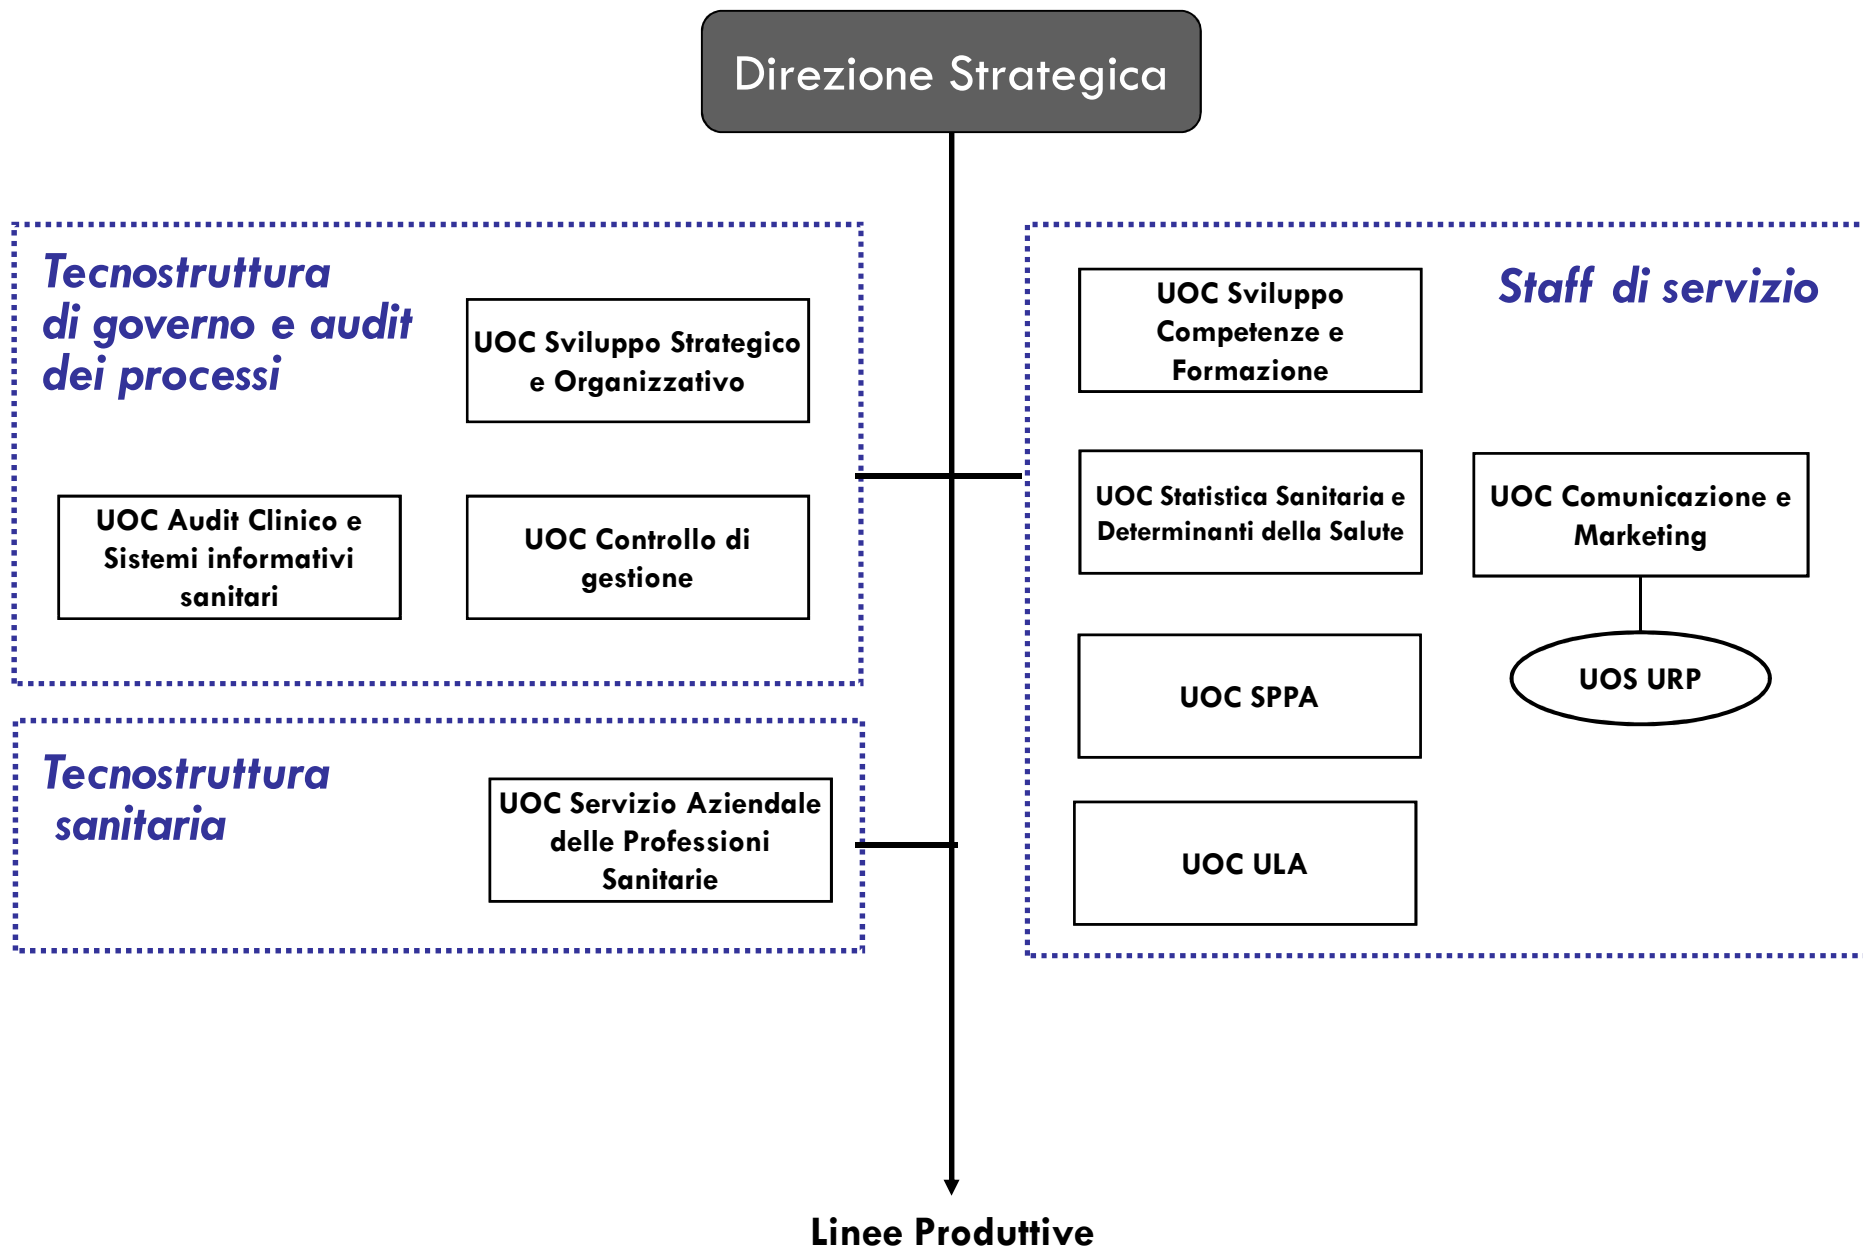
Direzione Strategica

Tecnostruttura di governo e audit dei processi

UOC Sviluppo Strategico e Organizzativo

UOC Audit Clinico e Sistemi informativi sanitari

UOC Controllo di gestione

Tecnostruttura sanitaria

UOC Servizio Aziendale delle Professioni Sanitarie

Staff di servizio

UOC Sviluppo Competenze e Formazione

UOC Statistica Sanitaria e Determinanti della Salute

UOC Comunicazione e Marketing

UOS URP

UOC SPPA

UOC ULA

Linee Produttive